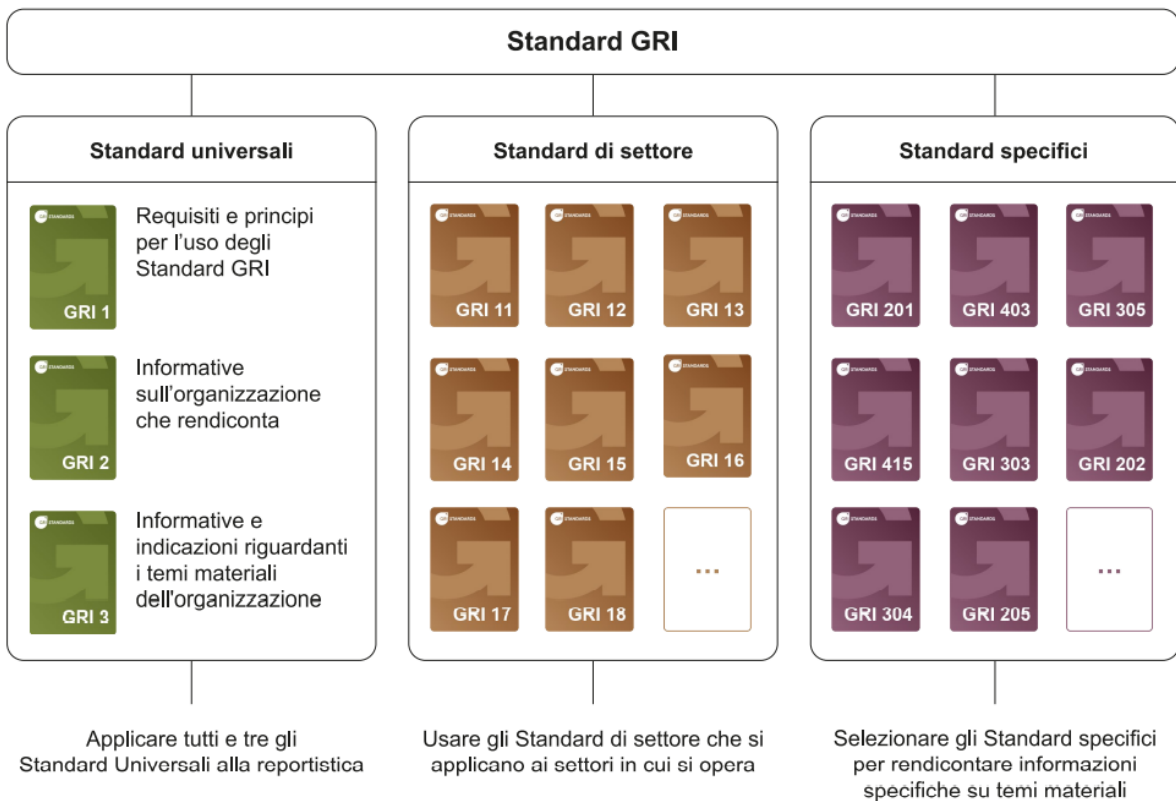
Standard GRI

Standard universali

GRI STANDARDS GRI 1

Requisiti e principi per l'uso degli Standard GRI

GRI STANDARDS GRI 2

Informative sull'organizzazione che rendiconta

GRI STANDARDS GRI 3

Informative e indicazioni riguardanti i temi materiali dell'organizzazione

Standard di settore

GRI STANDARDS GRI 11

GRI STANDARDS GRI 12

GRI STANDARDS GRI 13

GRI STANDARDS GRI 14

GRI STANDARDS GRI 15

GRI STANDARDS GRI 16

GRI STANDARDS GRI 17

GRI STANDARDS GRI 18

...

Standard specifici

GRI STANDARDS GRI 201

GRI STANDARDS GRI 403

GRI STANDARDS GRI 305

GRI STANDARDS GRI 415

GRI STANDARDS GRI 303

GRI STANDARDS GRI 202

GRI STANDARDS GRI 304

GRI STANDARDS GRI 205

...

Applicare tutti e tre gli Standard Universali alla reportistica

Usare gli Standard di settore che si applicano ai settori in cui si opera

Selezionare gli Standard specifici per rendicontare informazioni specifiche su temi materiali